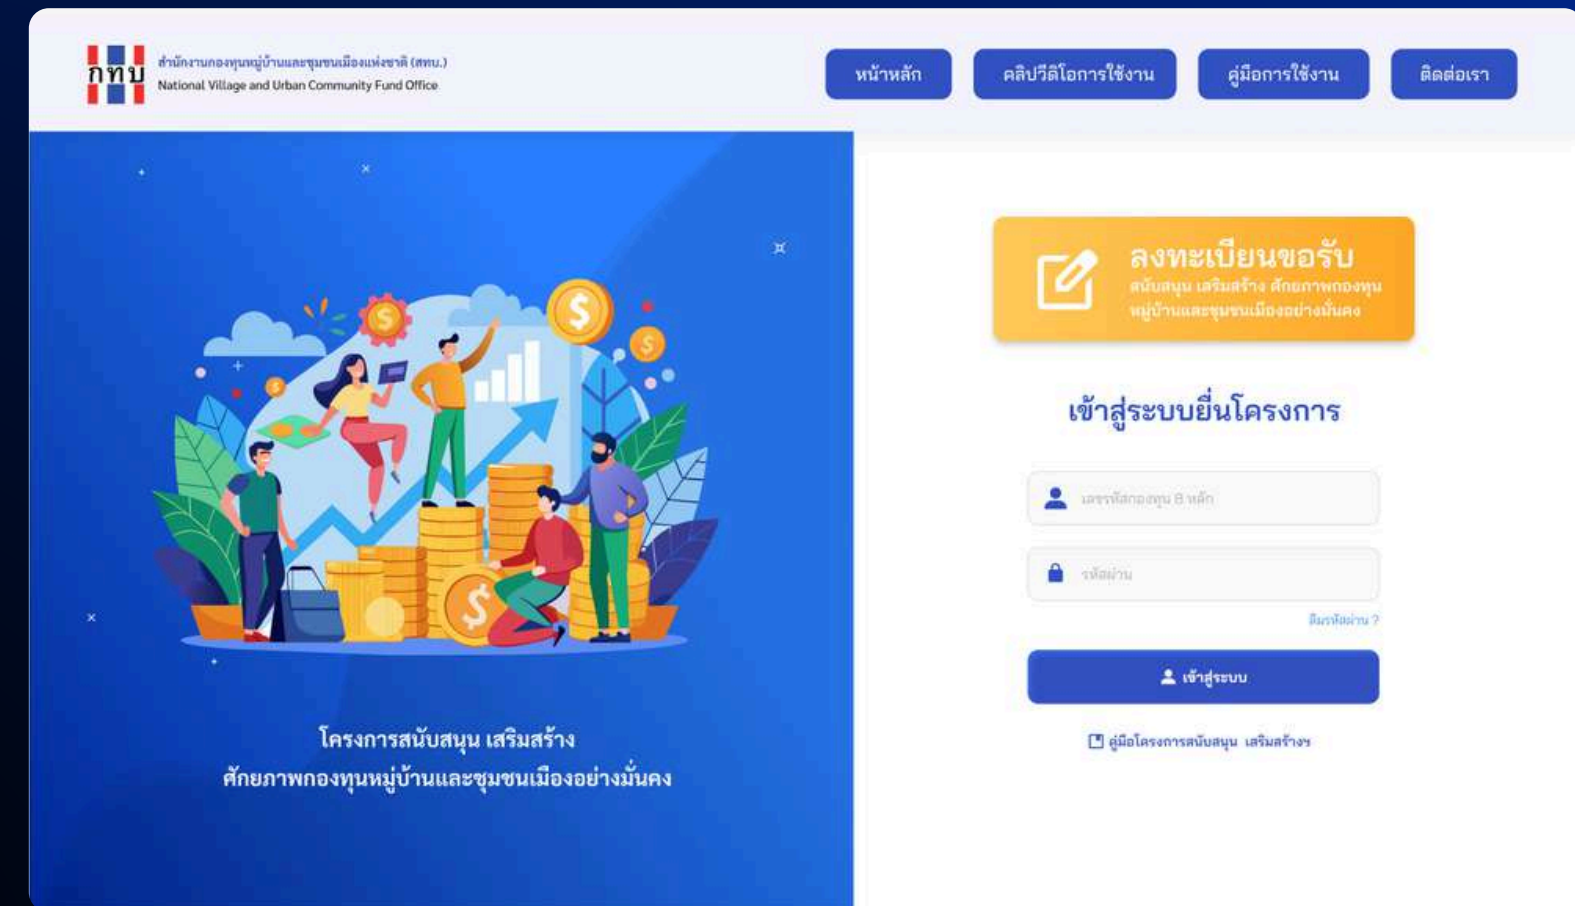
กทบ

สำนักงานกองทุนหมู่บ้านและชุมชนเมืองแห่งชาติ (สทบ.)
National Village and Urban Community Fund Office

หน้าหลัก

คลิปวีดีโอการใช้งาน

คู่มือการใช้งาน

ติดต่อเรา

ลงทะเบียนขอรับ
สนับสนุน เสริมสร้าง ศักยภาพกองทุนหมู่บ้านและชุมชนเมืองอย่างมั่นคง

เข้าสู่ระบบยื่นโครงการ

เลขรหัสกองทุน 8 หลัก

รหัสผ่าน

ลืมรหัสผ่าน ?

เข้าสู่ระบบ

คู่มือโครงการสนับสนุน เสริมสร้างฯ

โครงการสนับสนุน เสริมสร้าง
ศักยภาพกองทุนหมู่บ้านและชุมชนเมืองอย่างมั่นคง